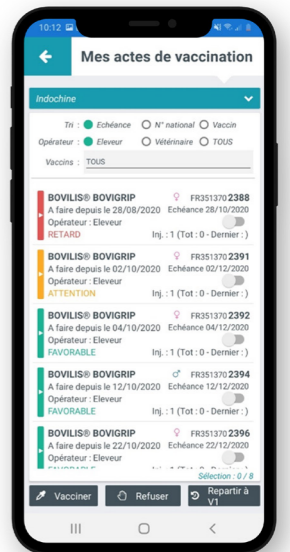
10:12

Mes actes de vaccination

Indochine

Tri : Echéance N° national Vaccin

Opérateur : Eleveur Vétérinaire TOUS

Vaccins : TOUS

BOVILIS® BOVIGRIP ♀ FR351370 2388
A faire depuis le 28/08/2020 Echéance 28/10/2020
Opérateur : Eleveur
RETARD Inj. : 1 (Tot : 0 - Dernier : )

BOVILIS® BOVIGRIP ♀ FR351370 2391
A faire depuis le 02/10/2020 Echéance 02/12/2020
Opérateur : Eleveur
ATTENTION Inj. : 1 (Tot : 0 - Dernier : )

BOVILIS® BOVIGRIP ♀ FR351370 2392
A faire depuis le 04/10/2020 Echéance 04/12/2020
Opérateur : Eleveur
FAVORABLE Inj. : 1 (Tot : 0 - Dernier : )

BOVILIS® BOVIGRIP ♂ FR351370 2394
A faire depuis le 12/10/2020 Echéance 12/12/2020
Opérateur : Eleveur
FAVORABLE Inj. : 1 (Tot : 0 - Dernier : )

BOVILIS® BOVIGRIP ♀ FR351370 2396
A faire depuis le 22/10/2020 Echéance 22/12/2020
Opérateur : Eleveur
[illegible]

Sélection : 0 / 8

Vacciner Refuser Repartir à V1